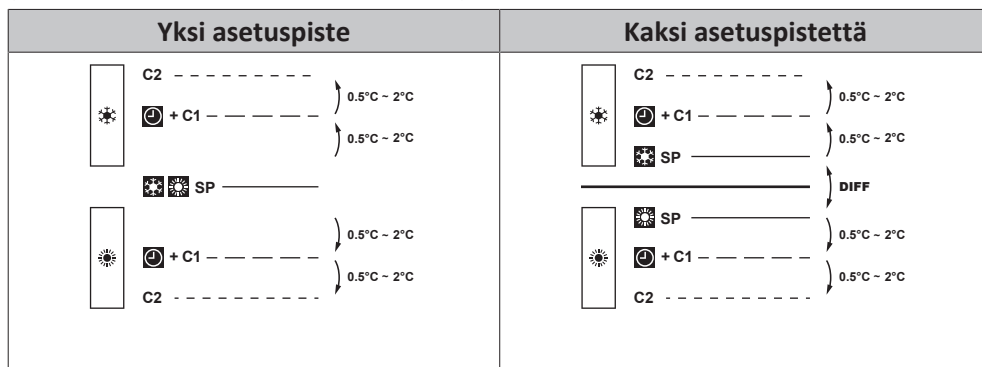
| Yksi asetuspiste | Kaksi asetuspistettä |
|---|---|
| C2<br>0.5°C ~ 2°C<br>+ C1<br>0.5°C ~ 2°C<br>SP<br>0.5°C ~ 2°C<br>+ C1<br>0.5°C ~ 2°C<br>C2 | C2<br>0.5°C ~ 2°C<br>+ C1<br>0.5°C ~ 2°C<br>SP<br>DIFF<br>SP<br>0.5°C ~ 2°C<br>+ C1<br>0.5°C ~ 2°C<br>C2 |